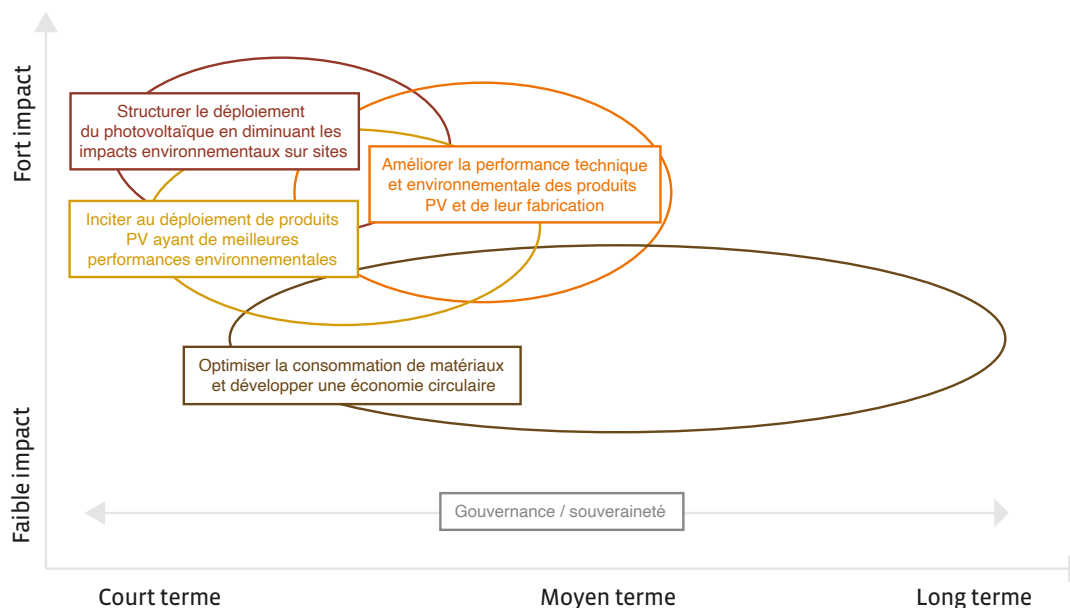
Fort impact

Faible impact

Structurer le déploiement du photovoltaïque en diminuant les impacts environnementaux sur sites

Améliorer la performance technique et environnementale des produits PV et de leur fabrication

Inciter au déploiement de produits PV ayant de meilleures performances environnementales

Optimiser la consommation de matériaux et développer une économie circulaire

Gouvernance / souveraineté

Court terme

Moyen terme

Long terme